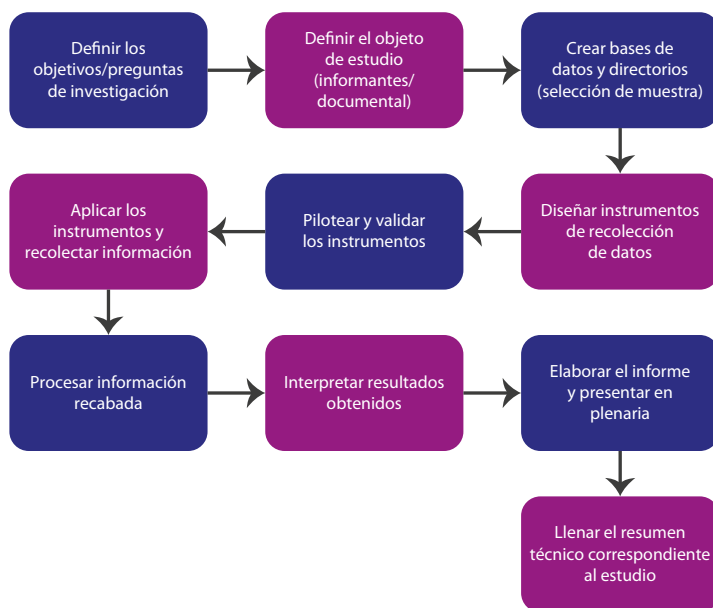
Definir los objetivos/preguntas de investigación

Definir el objeto de estudio (informantes/ documental)

Crear bases de datos y directorios (selección de muestra)

Diseñar instrumentos de recolección de datos

Pilotear y validar los instrumentos

Aplicar los instrumentos y recolectar información

Procesar información recabada

Interpretar resultados obtenidos

Elaborar el informe y presentar en plenaria

Llenar el resumen técnico correspondiente al estudio